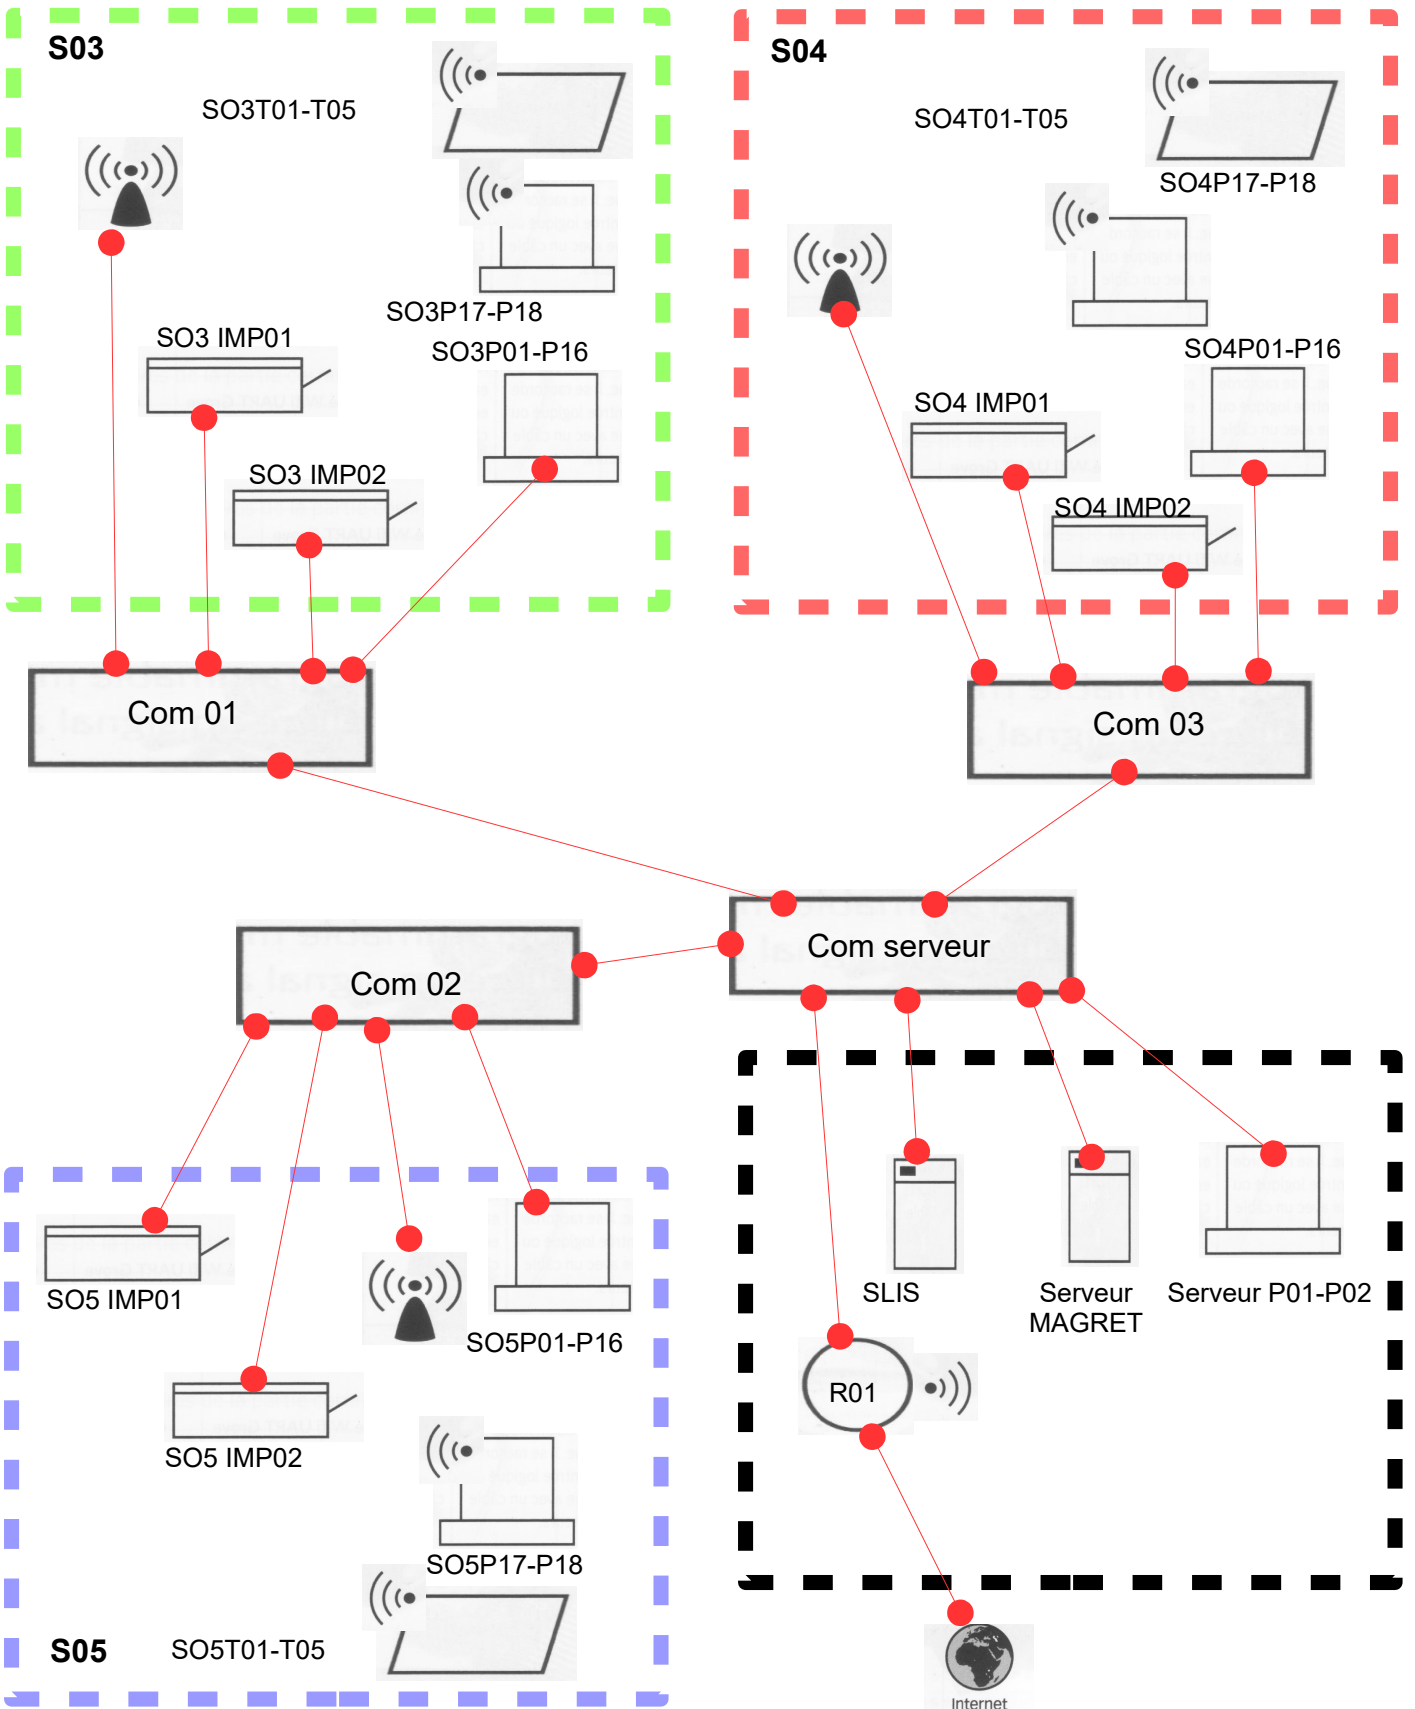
S03

SO3T01-T05

SO3P17-P18

SO3 IMP01

SO3P01-P16

SO3 IMP02

S04

SO4T01-T05

SO4P17-P18

SO4P01-P16

SO4 IMP01

SO4 IMP02

Com 01

Com 03

Com serveur

Com 02

SO5 IMP01

SO5P01-P16

SO5 IMP02

SO5P17-P18

S05

SO5T01-T05

SLIS

Serveur MAGRET

Serveur P01-P02

R01

Internet